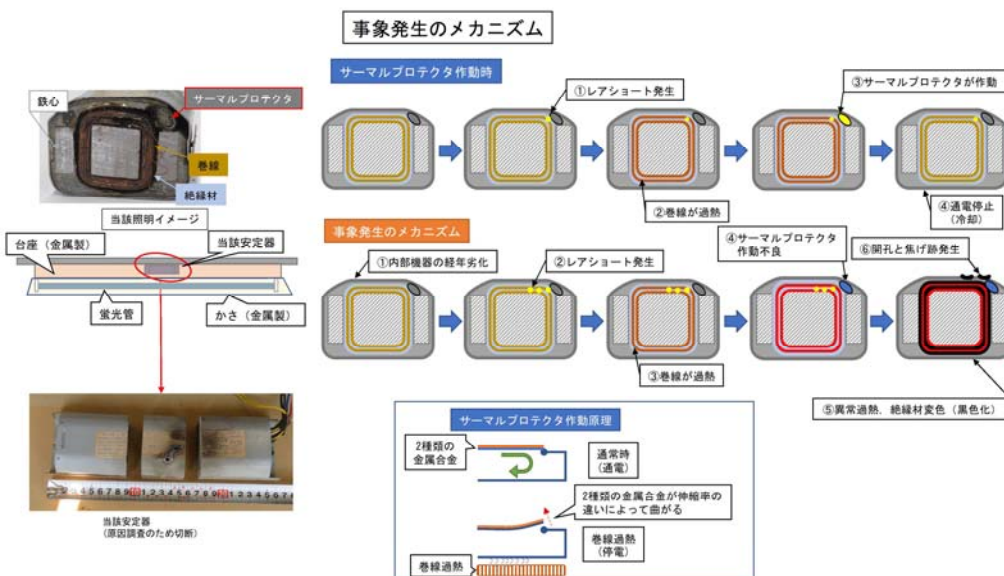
事象発生のメカニズム

鉄心
サーマルプロテクタ
巻線
絶縁材
当該照明イメージ
台座（金属製）
当該安定器
蛍光管
かさ（金属製）

4 5 6 7 8 9 1 2 3 4 5 6 7 8 9 1 2 3 4 5 6 7

当該安定器
（原因調査のため切断）

サーマルプロテクタ作動時
①レアショート発生
②巻線が過熱
③サーマルプロテクタが作動
④通電停止
（冷却）

事象発生のメカニズム
①内部機器の経年劣化
②レアショート発生
③巻線が過熱
④サーマルプロテクタ
作動不良
⑥開孔と焦げ跡発生
⑤異常過熱、絶縁材変色（黒色化）

サーマルプロテクタ作動原理
2種類の
金属合金
通常時
（通電）
2種類の金属合金が伸縮率の
違いによって曲がる
巻線過熱
（停電）
巻線過熱